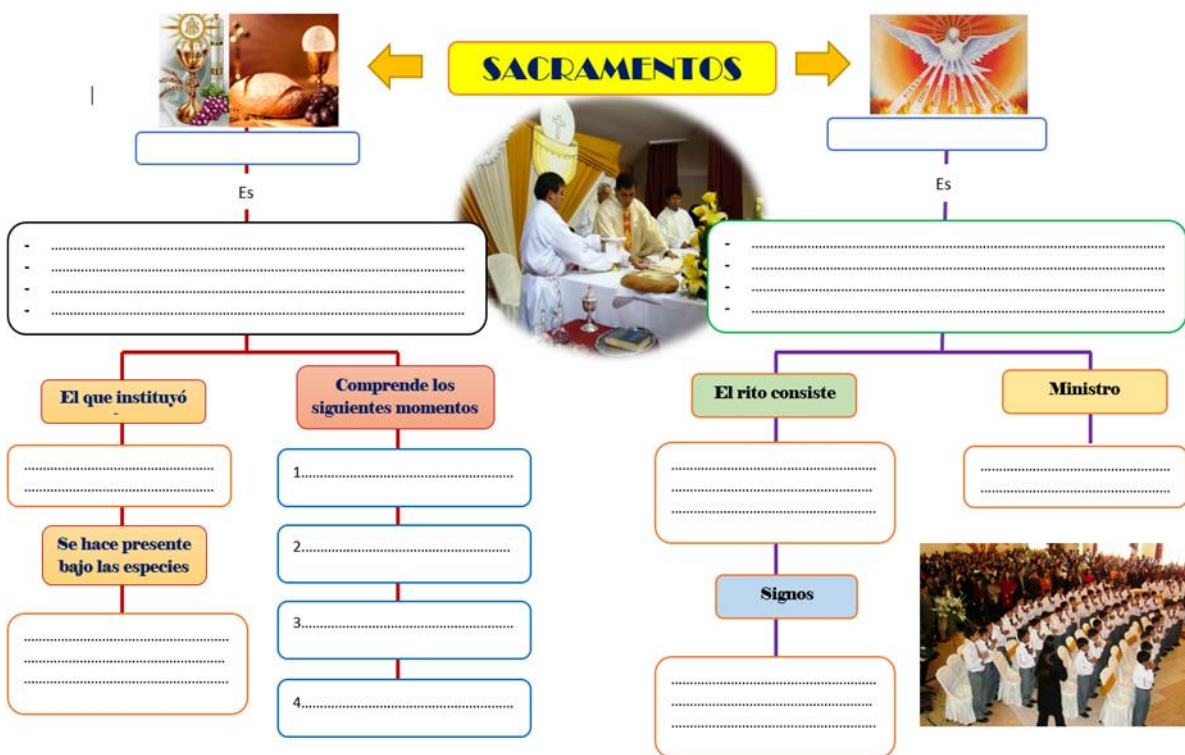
SACRAMENTOS

Es

- ..........................................................................
- ..........................................................................
- ..........................................................................
- ..........................................................................

El que instituyó

..........................................
..........................................

Se hace presente bajo las especies

..........................................
..........................................
..........................................

Comprende los siguientes momentos

1..........................................

2..........................................

3..........................................

4..........................................

Es

- ..........................................................................
- ..........................................................................
- ..........................................................................
- ..........................................................................

El rito consiste

..........................................
..........................................
..........................................

Ministro

..........................................
..........................................

Signos

..........................................
..........................................
..........................................